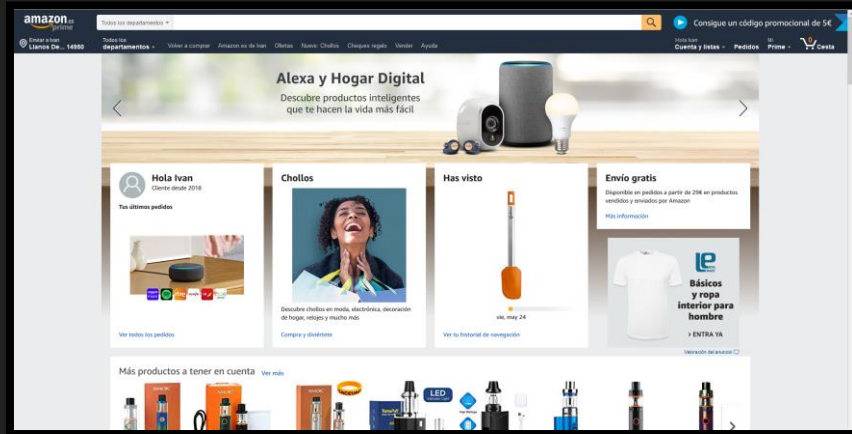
amazon.es prime

Todos los departamentos

Consigue un código promocional de 5€

Enviar a Ivan Llanos De... 14950

Todos los departamentos

Volver a comprar Amazon.es de Ivan Ofertas Nuevo: Chollos Cheques regalo Vender Ayuda

Hola Ivan Cuenta y listas

Pedidos

Mi Prime

0 Cesta

Alexa y Hogar Digital

Descubre productos inteligentes que te hacen la vida más fácil

Hola Ivan

Cliente desde 2018

Tus últimos pedidos

Ver todos los pedidos

Chollos

Descubre chollos en moda, electrónica, decoración de hogar, relojes y mucho más

Compra y diviértete

Has visto

vie, may 24

Ver tu historial de navegación

Envío gratis

Disponible en pedidos a partir de 29€ en productos vendidos y enviados por Amazon

Más información

Básicos y ropa interior para hombre

› ENTRA YA

Valoración del anuncio

Más productos a tener en cuenta Ver más

LED